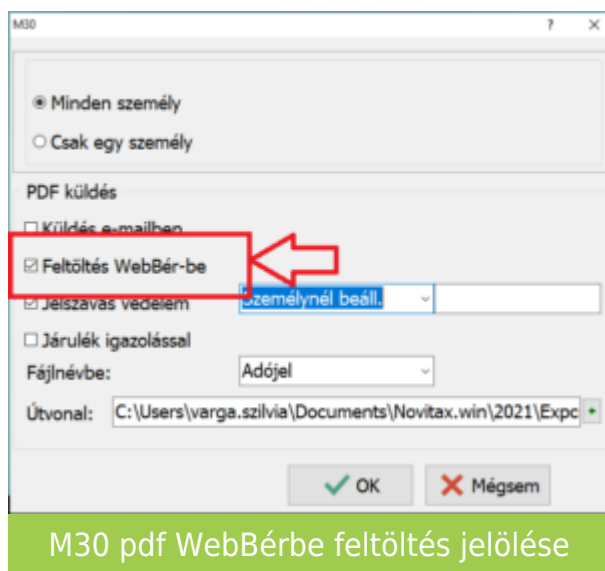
M30

?

X

Minden személy

Csak egy személy

PDF küldés

Küldés e-mailben

Feltöltés WebBér-be

Jelszavas védelem

Személynél beáll.

Járulék igazolással

Fájlnévbe:

Adójel

Útvonal:

C:\Users\varga.szilvia\Documents\Novitax.win\2021\Expc

OK

Mégsem

M30 pdf WebBérbe feltöltés jelölése